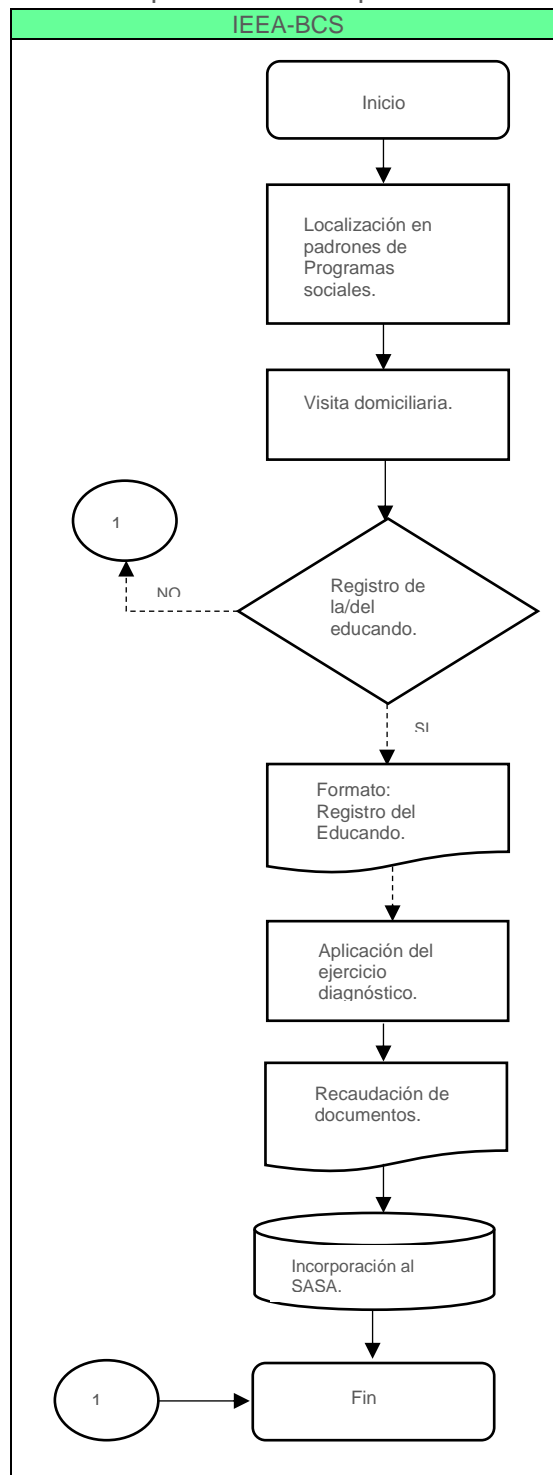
IEEA-BCS

Inicio

Localización en padrones de Programas sociales.

Visita domiciliaria.

1

NO

Registro de la/del educando.

SI

Formato: Registro del Educando.

Aplicación del ejercicio diagnóstico.

Recaudación de documentos.

Incorporación al SASA.

1

Fin